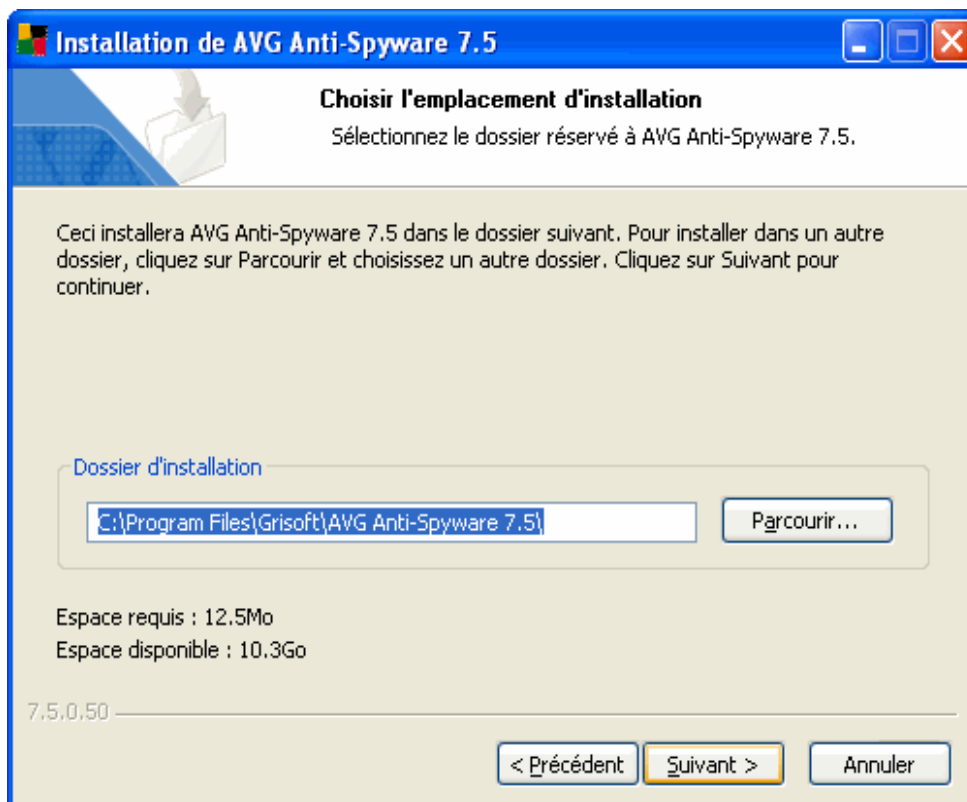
Installation de AVG Anti-Spyware 7.5

Choisir l'emplacement d'installation

Sélectionnez le dossier réservé à AVG Anti-Spyware 7.5.

Ceci installera AVG Anti-Spyware 7.5 dans le dossier suivant. Pour installer dans un autre dossier, cliquez sur Parcourir et choisissez un autre dossier. Cliquez sur Suivant pour continuer.

Dossier d'installation

C:\Program Files\Grisoft\AVG Anti-Spyware 7.5\

Parcourir...

Espace requis : 12.5Mo

Espace disponible : 10.3Go

7.5.0.50

< Précédent

Suivant >

Annuler